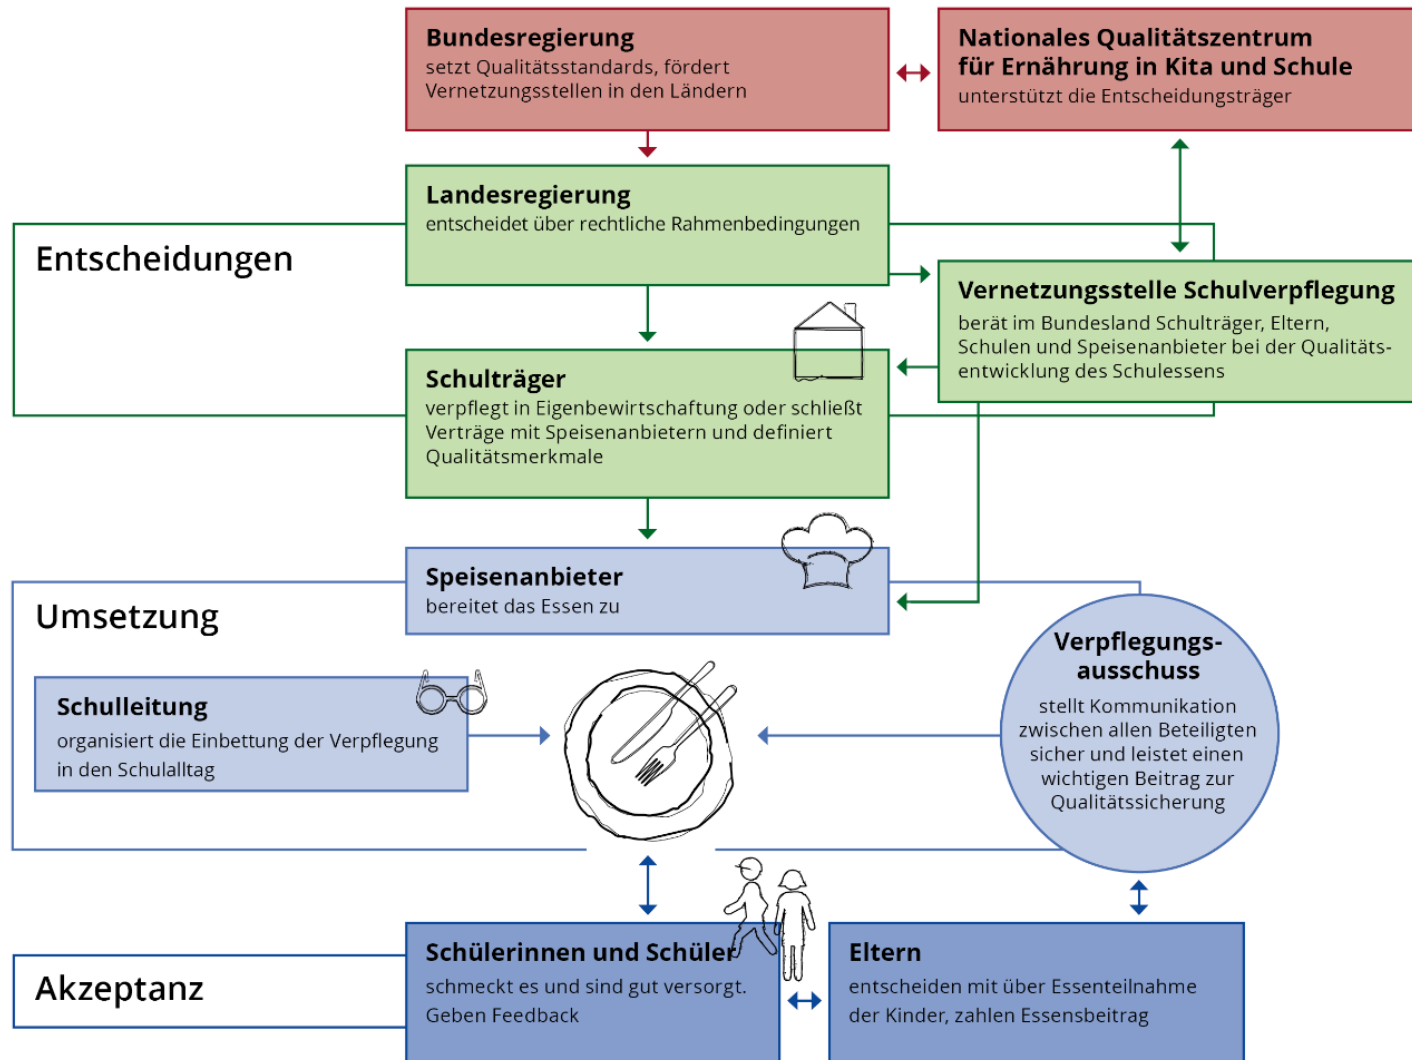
Bundesregierung
setzt Qualitätsstandards, fördert Vernetzungsstellen in den Ländern

Nationales Qualitätszentrum für Ernährung in Kita und Schule
unterstützt die Entscheidungsträger

Entscheidungen

Landesregierung
entscheidet über rechtliche Rahmenbedingungen

Vernetzungsstelle Schulverpflegung
berät im Bundesland Schulträger, Eltern, Schulen und Speisenanbieter bei der Qualitätsentwicklung des Schulessens

Schulträger
verpflegt in Eigenbewirtschaftung oder schließt Verträge mit Speisenanbietern und definiert Qualitätsmerkmale

Umsetzung

Speisenanbieter
bereitet das Essen zu

Schulleitung
organisiert die Einbettung der Verpflegung in den Schulalltag

Verpflegungsausschuss
stellt Kommunikation zwischen allen Beteiligten sicher und leistet einen wichtigen Beitrag zur Qualitätssicherung

Akzeptanz

Schülerinnen und Schüler
schmeckt es und sind gut versorgt. Geben Feedback

Eltern
entscheiden mit über Essenteilnahme der Kinder, zahlen Essensbeitrag